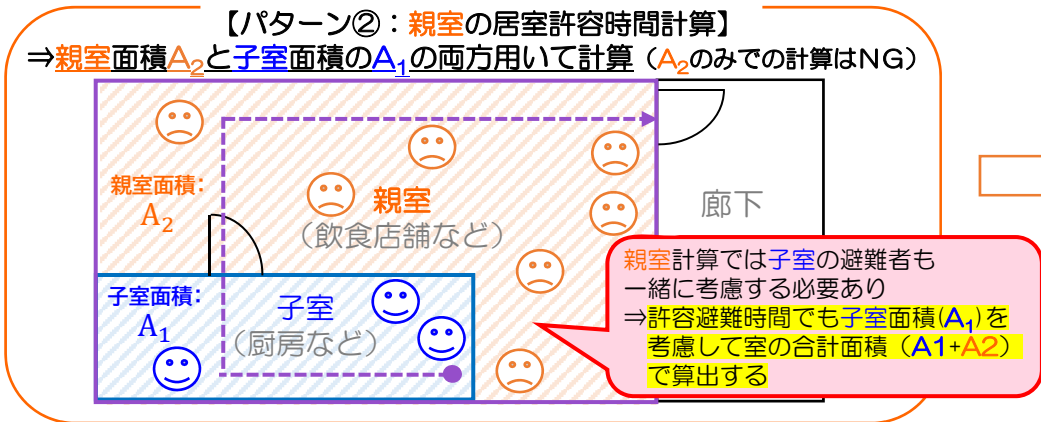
【パターン②：親室の居室許容時間計算】
⇒親室面積$A_2$と子室面積の$A_1$の両方用いて計算（$A_2$のみでの計算はNG）

親室面積：
$A_2$

親室
（飲食店舗など）

廊下

子室面積：
$A_1$

子室
（厨房など）

親室計算では子室の避難者も
一緒に考慮する必要あり
⇒許容避難時間でも子室面積($A_1$)を
考慮して室の合計面積（A1+A2）
で算出する